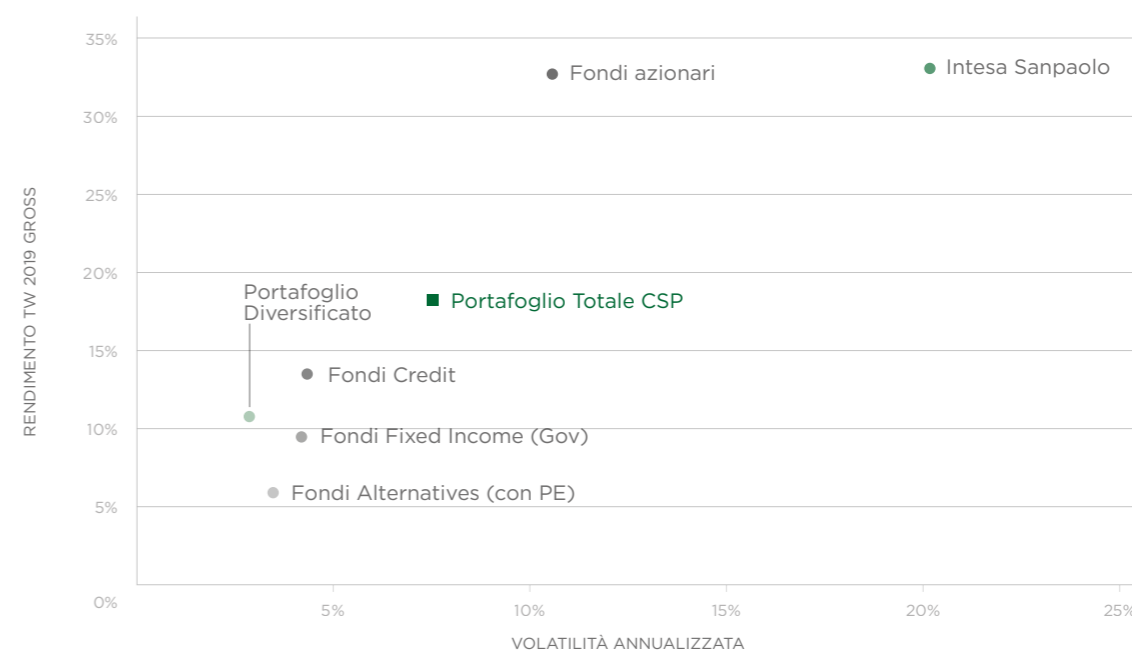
RENDIMENTO TW 2019 GROSS

35%
30%
25%
20%
15%
10%
5%
0%

Fondi azionari
Intesa Sanpaolo
Portafoglio Diversificato
Portafoglio Totale CSP
Fondi Credit
Fondi Fixed Income (Gov)
Fondi Alternatives (con PE)

5%
10%
15%
20%
25%

VOLATILITÀ ANNUALIZZATA